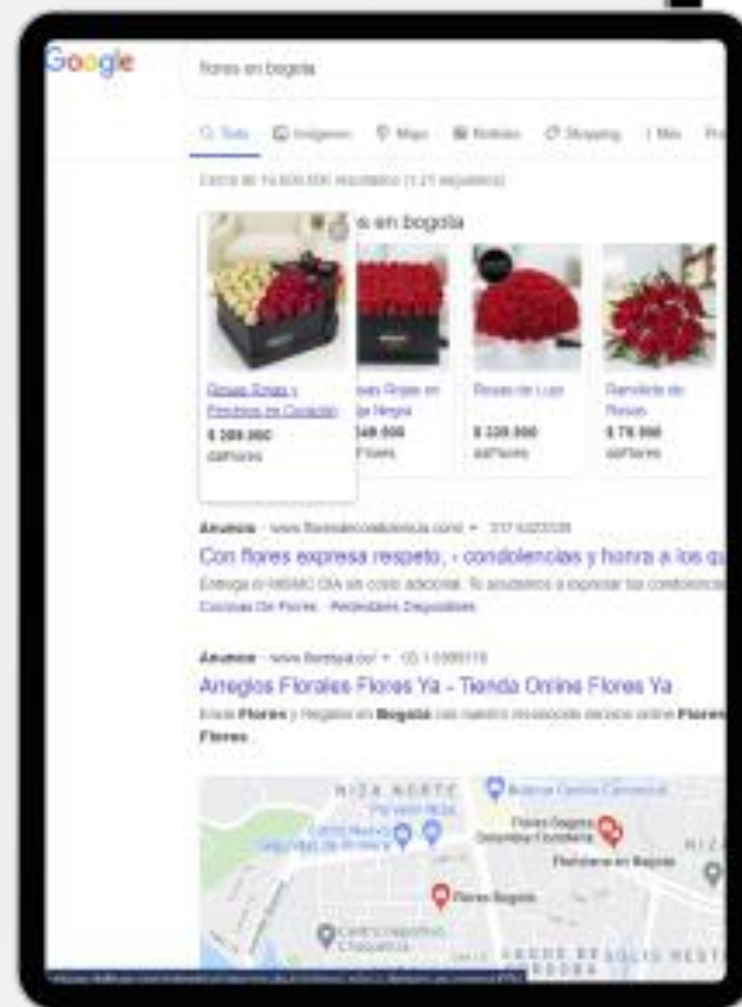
Google

flores en bogota

Todo Imágenes Maps Noticias Shopping Más

Cerca de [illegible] resultados ([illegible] segundos)

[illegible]s en bogota

Rosas Rojas y Ferrero en Corazón
$ 289.000
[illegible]

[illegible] Rojas en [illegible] Negra
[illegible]

Rosas de Lujo
$ 339.000
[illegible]

Ramillete de Rosas
$ 79.000
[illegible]

Anuncio · www.floresdecondolencia.com/ · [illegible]

Con flores expresa respeto, - condolencias y honra a los q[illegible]

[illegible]

Anuncio · www.floresya.co/ · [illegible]

Arreglos Florales Flores Ya - Tienda Online Flores Ya

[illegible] Flores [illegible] Bogotá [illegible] Flores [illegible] Flores.

NIZA NORTE

Flores Bogota

Floristería en Bogota

Flores Bogota

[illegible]